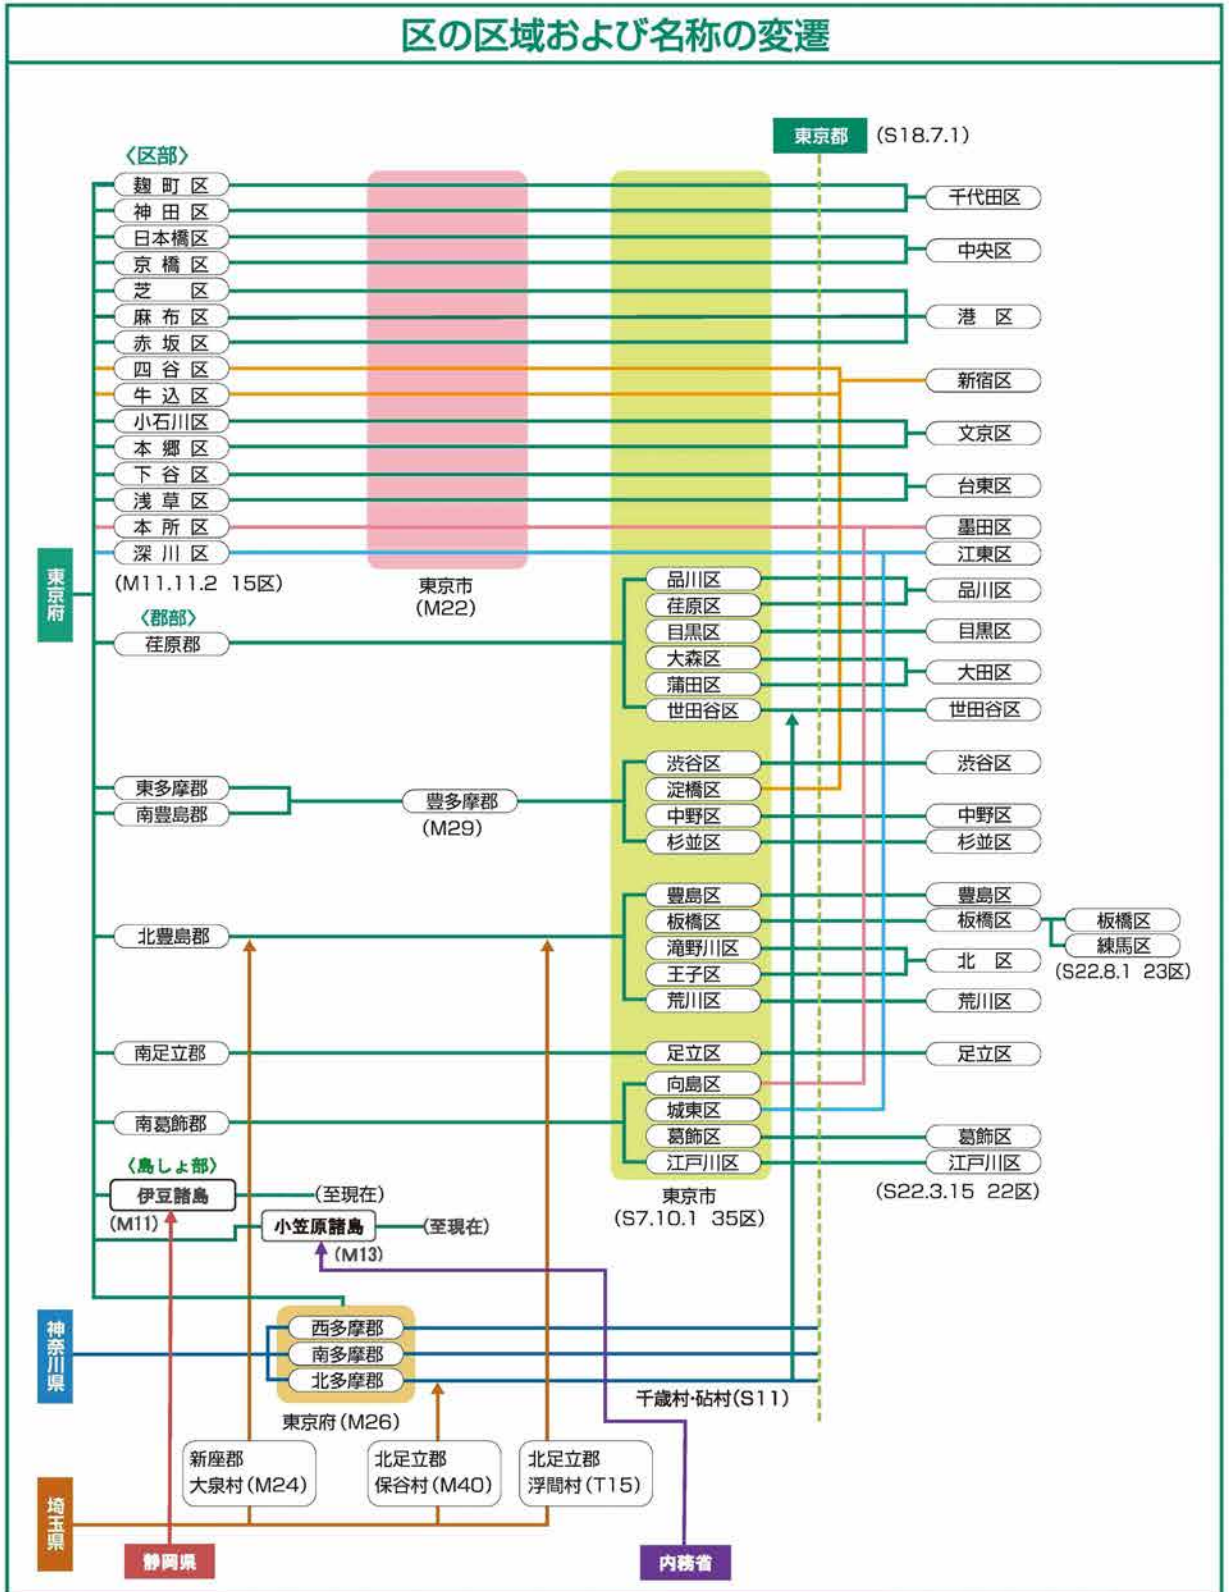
区の区域および名称の変遷

東京都 (S18.7.1)

〈区部〉
麹町区
神田区
日本橋区
京橋区
芝区
麻布区
赤坂区
四谷区
牛込区
小石川区
本郷区
下谷区
浅草区
本所区
深川区
(M11.11.2 15区)

東京府

〈郡部〉
荏原郡

東多摩郡
南豊島郡

豊多摩郡
(M29)

北豊島郡

南足立郡

南葛飾郡

〈島しょ部〉
伊豆諸島
(M11)
(至現在)
小笠原諸島
(至現在)
(M13)

東京市
(M22)

品川区
荏原区
目黒区
大森区
蒲田区
世田谷区
渋谷区
淀橋区
中野区
杉並区
豊島区
板橋区
滝野川区
王子区
荒川区
足立区
向島区
城東区
葛飾区
江戸川区

東京市
(S7.10.1 35区)

千代田区
中央区
港区
新宿区
文京区
台東区
墨田区
江東区
品川区
目黒区
大田区
世田谷区
渋谷区
中野区
杉並区
豊島区
板橋区
北区
荒川区
足立区
葛飾区
江戸川区
(S22.3.15 22区)

板橋区
練馬区
(S22.8.1 23区)

神奈川県

西多摩郡
南多摩郡
北多摩郡
東京府(M26)

千歳村·砧村(S11)

新座郡
大泉村(M24)

北足立郡
保谷村(M40)

北足立郡
浮間村(T15)

埼玉県

静岡県

内務省